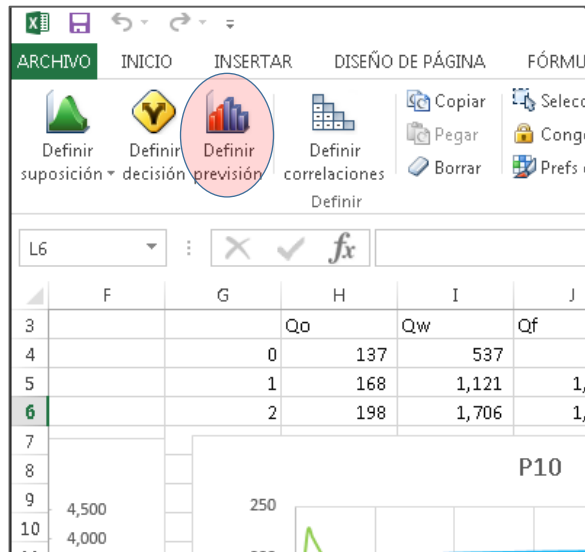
ARCHIVO INICIO INSERTAR DISEÑO DE PÁGINA FÓRMU

Definir suposición
Definir decisión
Definir previsión
Definir correlaciones
Copiar
Pegar
Borrar
Selecc
Conge
Prefs
Definir

L6
$fx$

| | F | G | H | I | J |
|---|---|---|---|---|---|
| 3 | | | Qo | Qw | Qf |
| 4 | | 0 | 137 | 537 | |
| 5 | | 1 | 168 | 1,121 | 1, |
| 6 | | 2 | 198 | 1,706 | 1, |
| 7 | | | | | |
| 8 | | | | | |
| 9 | | | | | |
| 10 | | | | | |

P10
250
4,500
4,000